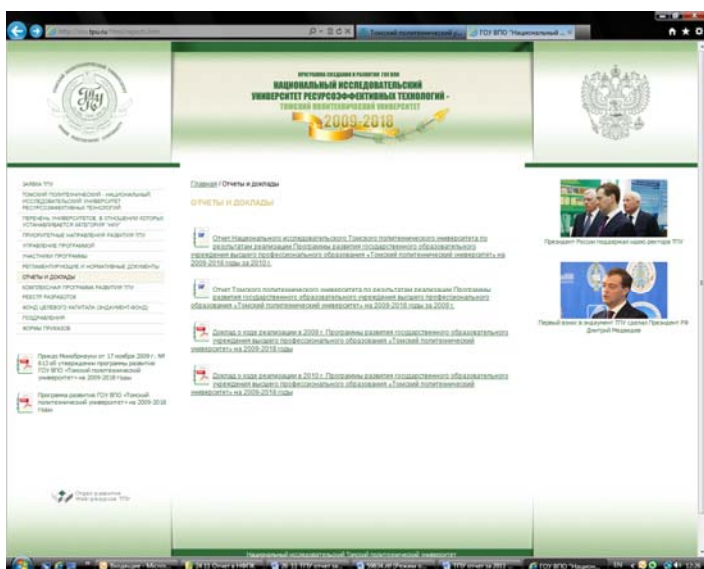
http://www.tpu.ru/ Томский политехнический у... ГОУ ВПО "Национальный ...

ПРОГРАММА СОЗДАНИЯ И РАЗВИТИЯ ТПУ НИИ
НАЦИОНАЛЬНЫЙ ИССЛЕДОВАТЕЛЬСКИЙ УНИВЕРСИТЕТ РЕСУРСОЭФФЕКТИВНЫХ ТЕХНОЛОГИЙ -
ТОМСКИЙ ПОЛИТЕХНИЧЕСКИЙ УНИВЕРСИТЕТ
2009-2018

ЗАЯВКА ТПУ
ТОМСКИЙ ПОЛИТЕХНИЧЕСКИЙ - НАЦИОНАЛЬНЫЙ ИССЛЕДОВАТЕЛЬСКИЙ УНИВЕРСИТЕТ РЕСУРСОЭФФЕКТИВНЫХ ТЕХНОЛОГИЙ
ПЕРЕЧЕНЬ УНИВЕРСИТЕТОВ, В ОТНОШЕНИИ КОТОРЫХ УСТАНАВЛИВАЕТСЯ КАТЕГОРИЯ "НИУ"
ПРИОРИТЕТНЫЕ НАПРАВЛЕНИЯ РАЗВИТИЯ ТПУ
УПРАВЛЕНИЕ ПРОГРАММОЙ
УЧАСТНИКИ ПРОГРАММЫ
РЕГЛАМЕНТИРУЮЩИЕ И НОРМАТИВНЫЕ ДОКУМЕНТЫ
ОТЧЕТЫ И ДОКЛАДЫ
КОМПЛЕКСНАЯ ПРОГРАММА РАЗВИТИЯ ТПУ
РЕЕСТР РАЗРАБОТОК
ФОНД ЦЕЛЕВОГО КАПИТАЛА (ЭНДАУМЕНТ-ФОНД)
ПОЗДРАВЛЕНИЯ
ФОРМЫ ПРИКАЗОВ

Приказ Минобрнауки от 17 ноября 2009 г. № 613 об утверждении программы развития ГОУ ВПО «Томский политехнический университет» на 2009-2018 годы

Программа развития ГОУ ВПО «Томский политехнический университет» на 2009-2018 годы

Главная / Отчеты и доклады

ОТЧЕТЫ И ДОКЛАДЫ

Отчет Национального исследовательского Томского политехнического университета по результатам реализации Программы развития государственного образовательного учреждения высшего профессионального образования «Томский политехнический университет» на 2009-2018 годы за 2010 г.

Отчет Томского политехнического университета по результатам реализации Программы развития государственного образовательного учреждения высшего профессионального образования «Томский политехнический университет» на 2009-2018 годы за 2009 г.

Доклад о ходе реализации в 2009 г. Программы развития государственного образовательного учреждения высшего профессионального образования «Томский политехнический университет» на 2009-2018 годы

Доклад о ходе реализации в 2010 г. Программы развития государственного образовательного учреждения высшего профессионального образования «Томский политехнический университет» на 2009-2018 годы

Президент России поддержал идею ректора ТПУ

Первый взнос в эндаумент ТПУ сделал Президент РФ Дмитрий Медведев

Отдел развития Университетов ТПУ

Национальный исследовательский Томский политехнический университет

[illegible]